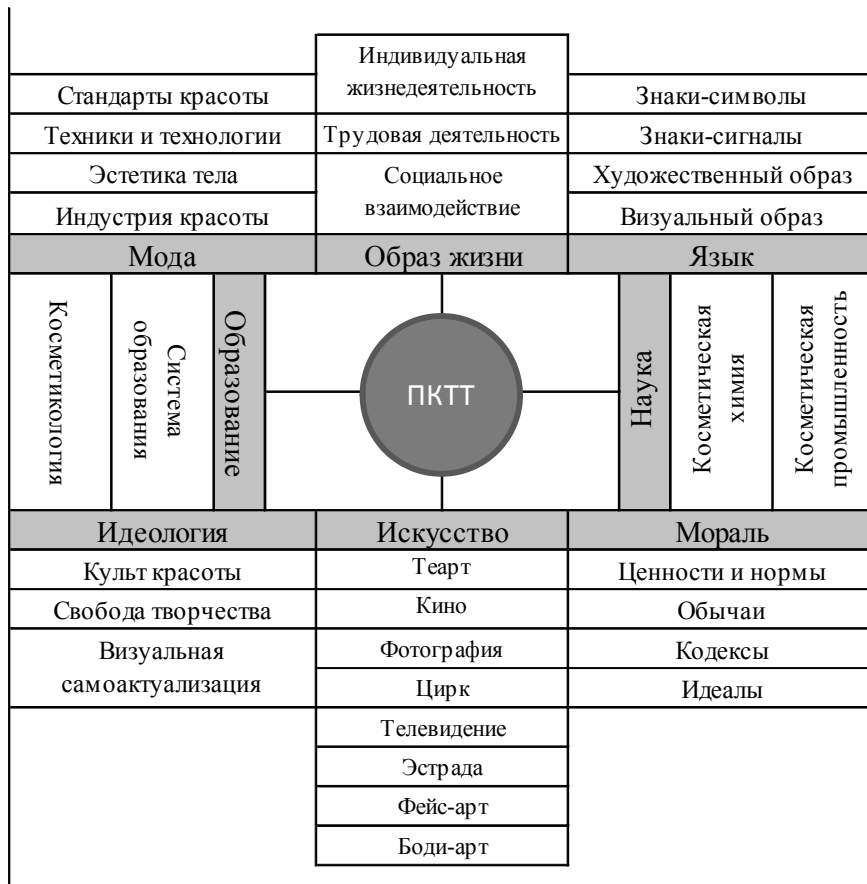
Индивидуальная жизнедеятельность
Трудовая деятельность
Социальное взаимодействие
Образ жизни

Стандарты красоты
Техники и технологии
Эстетика тела
Индустрия красоты
Мода

Знаки-символы
Знаки-сигналы
Художественный образ
Визуальный образ
Язык

Косметикология
Система образования
Образование

ПКТТ

Наука
Косметическая химия
Косметическая промышленность

Идеология
Культ красоты
Свобода творчества
Визуальная самоактуализация

Искусство
Теарт
Кино
Фотография
Цирк
Телевидение
Эстрада
Фейс-арт
Боди-арт

Мораль
Ценности и нормы
Обычаи
Кодексы
Идеалы